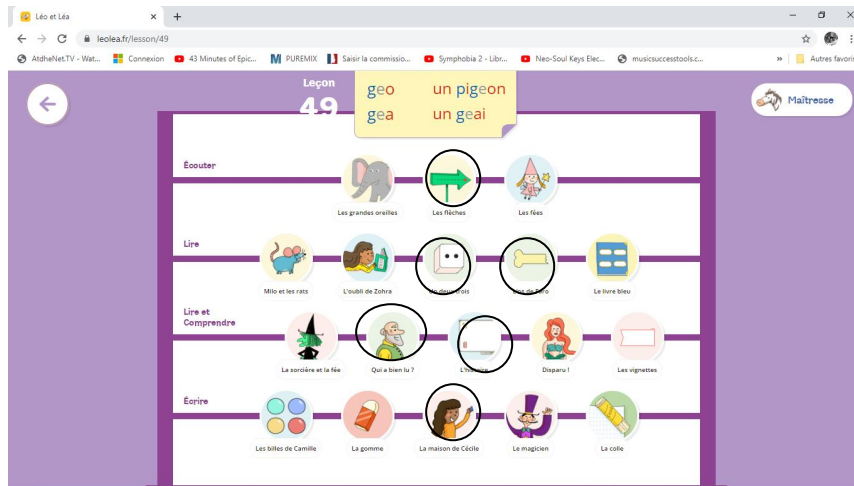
Léo et Léa × +

leolea.fr/lesson/49

AtdheNet.TV - Wat... Connexion 43 Minutes of Epic... PUREMIX Saisir la commissio... Symphobia 2 - Libr... Neo-Soul Keys Elec... musicsuccesstools.c... » Autres favoris

Leçon 49

geo un pigeon
gea un geai

Maîtresse

Écouter

Les grandes oreilles

Les flèches

Les fées

Lire

Milo et les rats

L'oubli de Zohra

Un deux trois

L'os de Taro

Le livre bleu

Lire et Comprendre

La sorcière et la fée

Qui a bien lu ?

L'histoire

Disparu !

Les vignettes

Écrire

Les billes de Camille

La gomme

La maison de Cécile

Le magicien

La colle